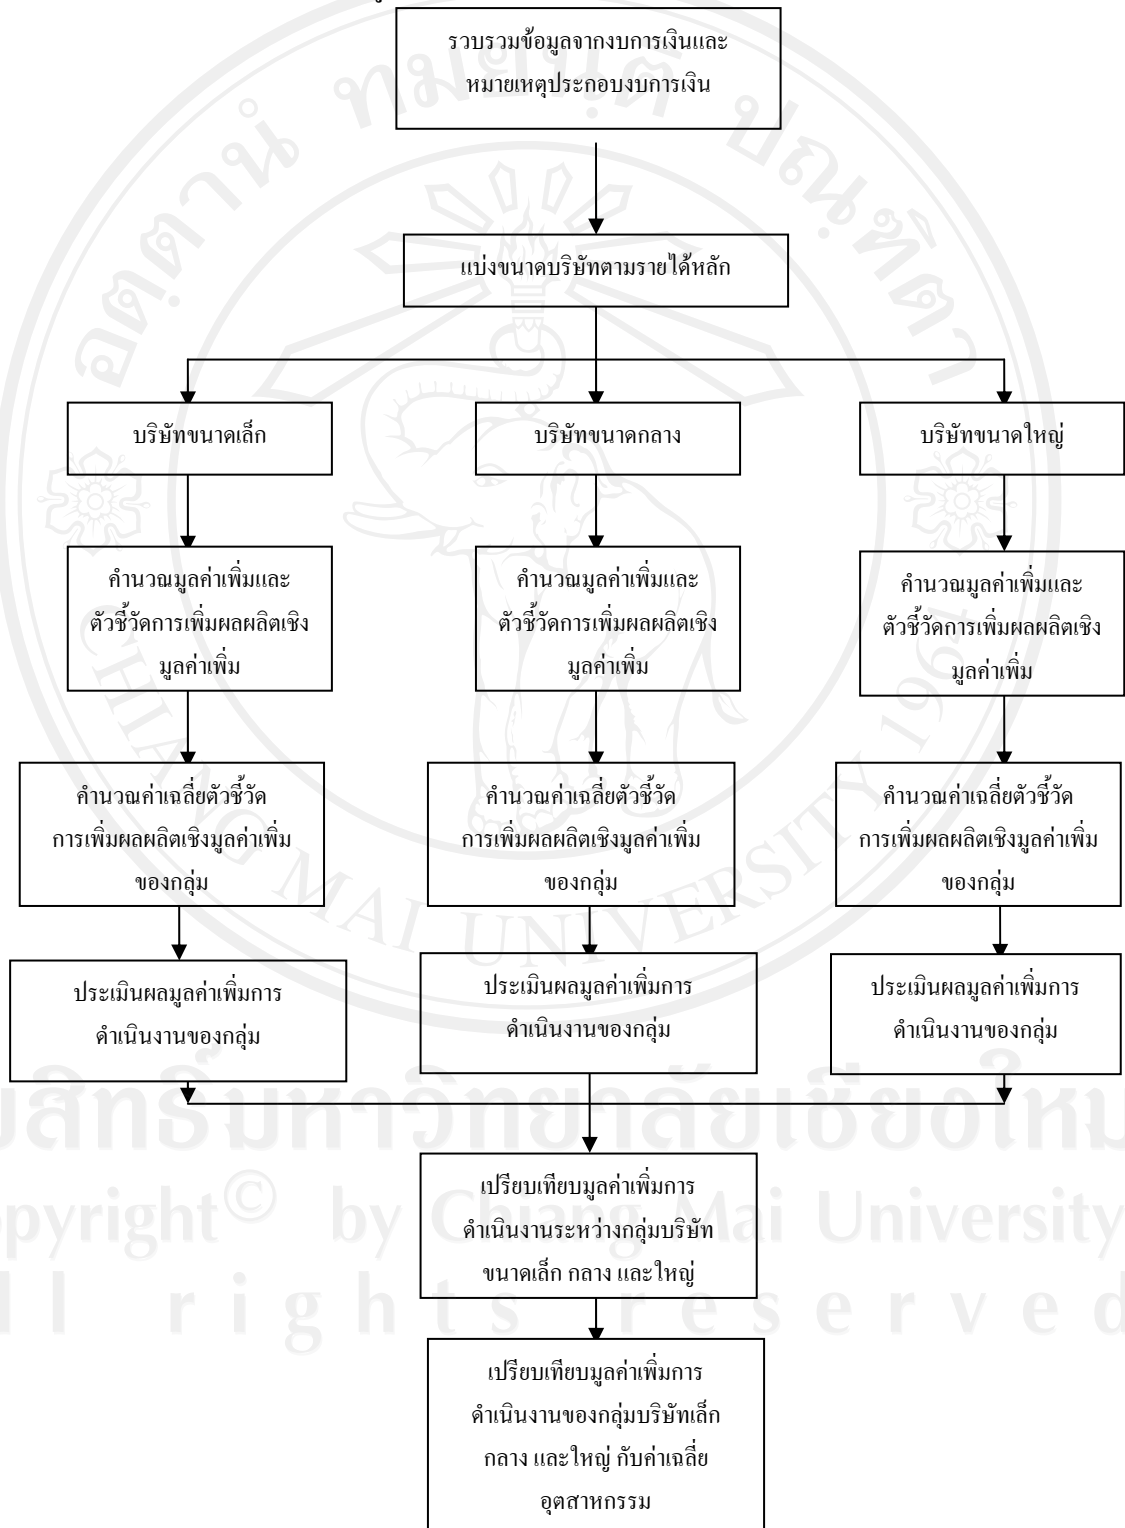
รวบรวมข้อมูลจากงบการเงินและหมายเหตุประกอบงบการเงิน

แบ่งขนาดบริษัทตามรายได้หลัก

บริษัทขนาดเล็ก

บริษัทขนาดกลาง

บริษัทขนาดใหญ่

คำนวณมูลค่าเพิ่มและตัวชี้วัดการเพิ่มผลผลิตเชิงมูลค่าเพิ่ม

คำนวณมูลค่าเพิ่มและตัวชี้วัดการเพิ่มผลผลิตเชิงมูลค่าเพิ่ม

คำนวณมูลค่าเพิ่มและตัวชี้วัดการเพิ่มผลผลิตเชิงมูลค่าเพิ่ม

คำนวณค่าเฉลี่ยตัวชี้วัดการเพิ่มผลผลิตเชิงมูลค่าเพิ่มของกลุ่ม

คำนวณค่าเฉลี่ยตัวชี้วัดการเพิ่มผลผลิตเชิงมูลค่าเพิ่มของกลุ่ม

คำนวณค่าเฉลี่ยตัวชี้วัดการเพิ่มผลผลิตเชิงมูลค่าเพิ่มของกลุ่ม

ประเมินผลมูลค่าเพิ่มการดำเนินงานของกลุ่ม

ประเมินผลมูลค่าเพิ่มการดำเนินงานของกลุ่ม

ประเมินผลมูลค่าเพิ่มการดำเนินงานของกลุ่ม

เปรียบเทียบมูลค่าเพิ่มการดำเนินงานระหว่างกลุ่มบริษัทขนาดเล็ก กลาง และใหญ่

เปรียบเทียบมูลค่าเพิ่มการดำเนินงานของกลุ่มบริษัทเล็ก กลาง และใหญ่ กับค่าเฉลี่ยอุตสาหกรรม

ลิขสิทธิ์มหาวิทยาลัยเชียงใหม่
Copyright© by Chiang Mai University
All rights reserved